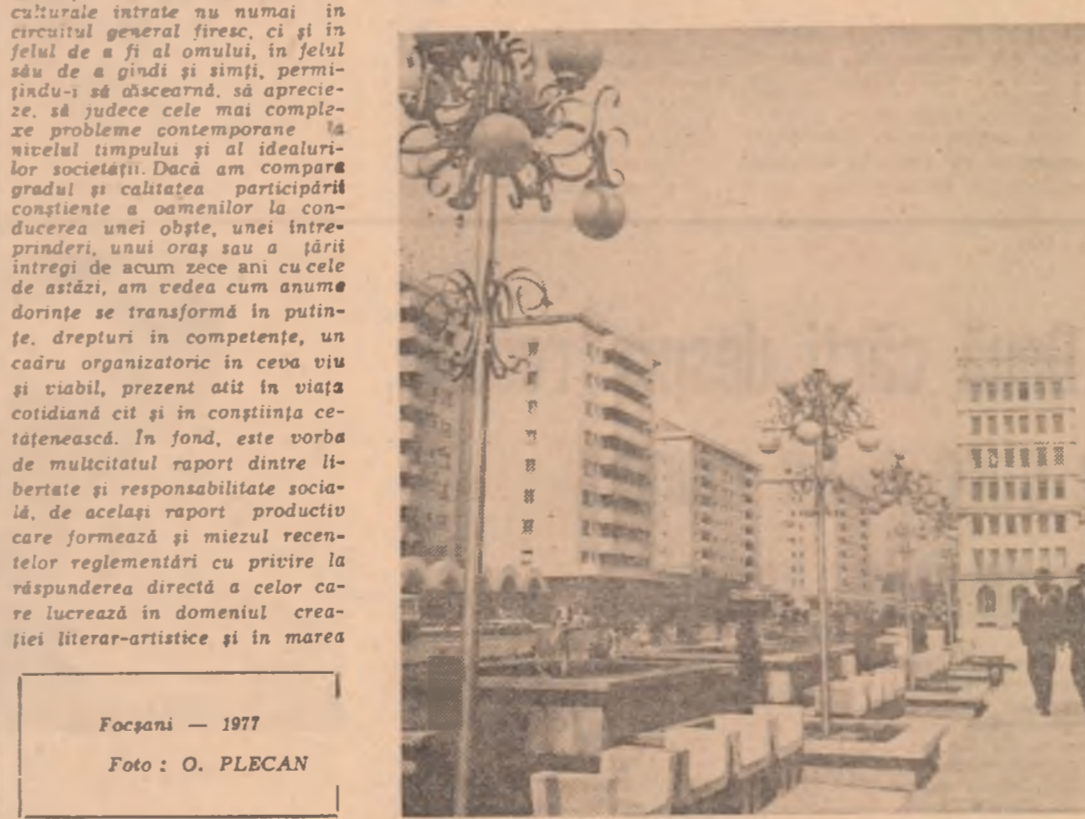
culturale intrate nu numai in circuitul general firesc, ci şi in felul de a fi al omului, in felul său de a gindi şi simţi, permiţindu-i să discearnă, să aprecieze, să judece cele mai complexe probleme contemporane la nivelul timpului şi al idealurilor societăţii. Dacă am compara gradul şi calitatea participării conştiente a oamenilor la conducerea unei obşte, unei intreprinderi, unui oraş sau a ţării intregi de acum zece ani cu cele de astăzi, am vedea cum anume dorinţe se transformă in putinţe, drepturi in competenţe, un cadru organizatoric in ceva viu şi viabil, prezent atit in viaţa cotidiană cit şi in conştiinţa cetăţenească. In fond, este vorba de multcitatul raport dintre libertate şi responsabilitate socială, de acelaşi raport productiv care formează şi miezul recentelor reglementări cu privire la răspunderea directă a celor care lucrează in domeniul creaţiei literar-artistice şi in marea

Focşani — 1977
Foto: O. PLECAN